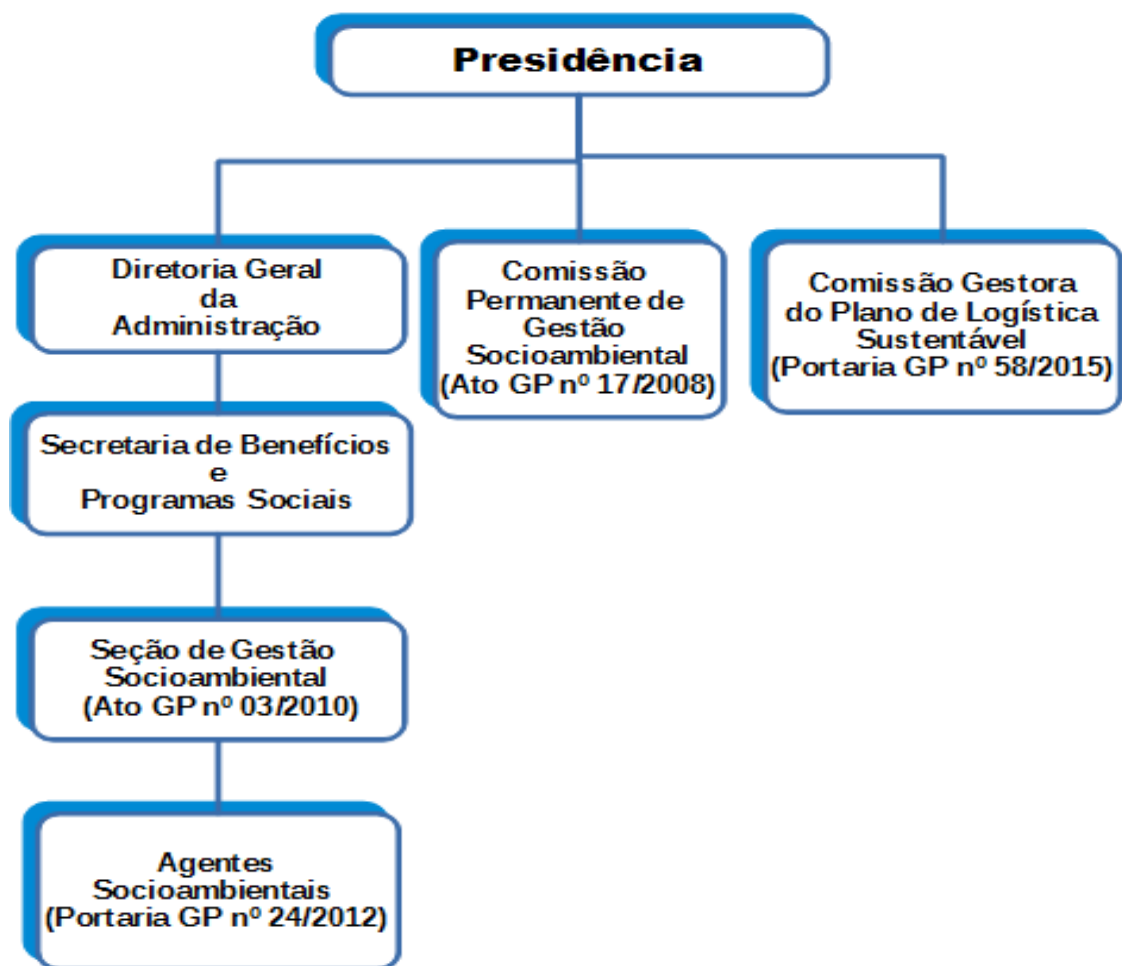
Presidência

Diretoria Geral da Administração

Comissão Permanente de Gestão Socioambiental (Ato GP nº 17/2008)

Comissão Gestora do Plano de Logística Sustentável (Portaria GP nº 58/2015)

Secretaria de Benefícios e Programas Sociais

Seção de Gestão Socioambiental (Ato GP nº 03/2010)

Agentes Socioambientais (Portaria GP nº 24/2012)